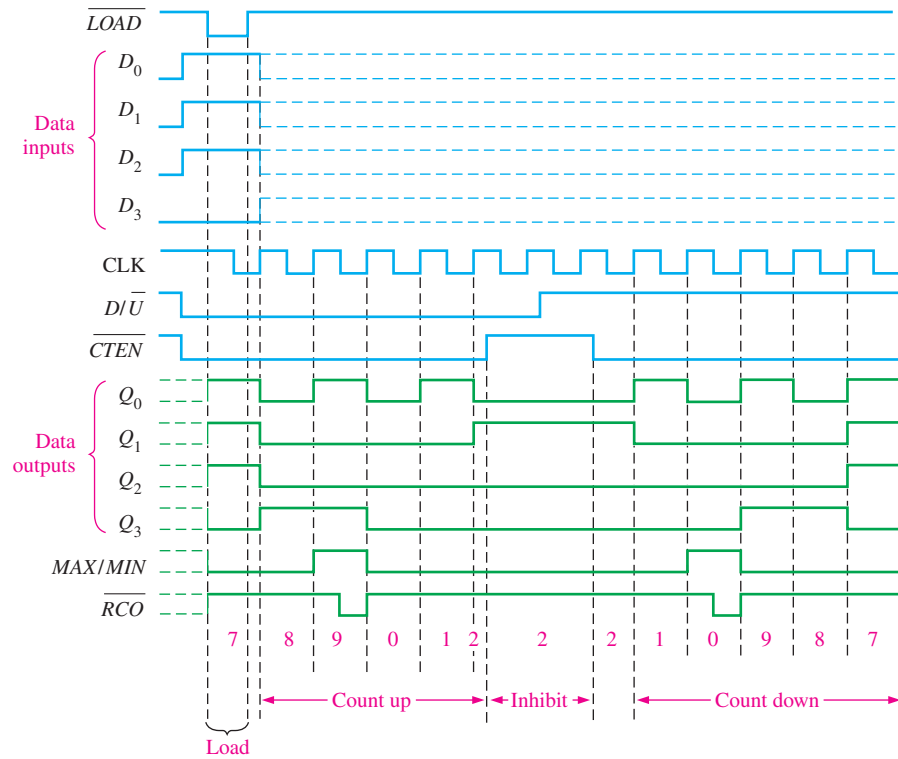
$\overline{LOAD}$

Data inputs
$D_0$
$D_1$
$D_2$
$D_3$

CLK
$D/\overline{U}$
$\overline{CTEN}$

Data outputs
$Q_0$
$Q_1$
$Q_2$
$Q_3$

$MAX/MIN$
$\overline{RCO}$

7 8 9 0 1 2 2 2 1 0 9 8 7

Count up
Inhibit
Count down
Load